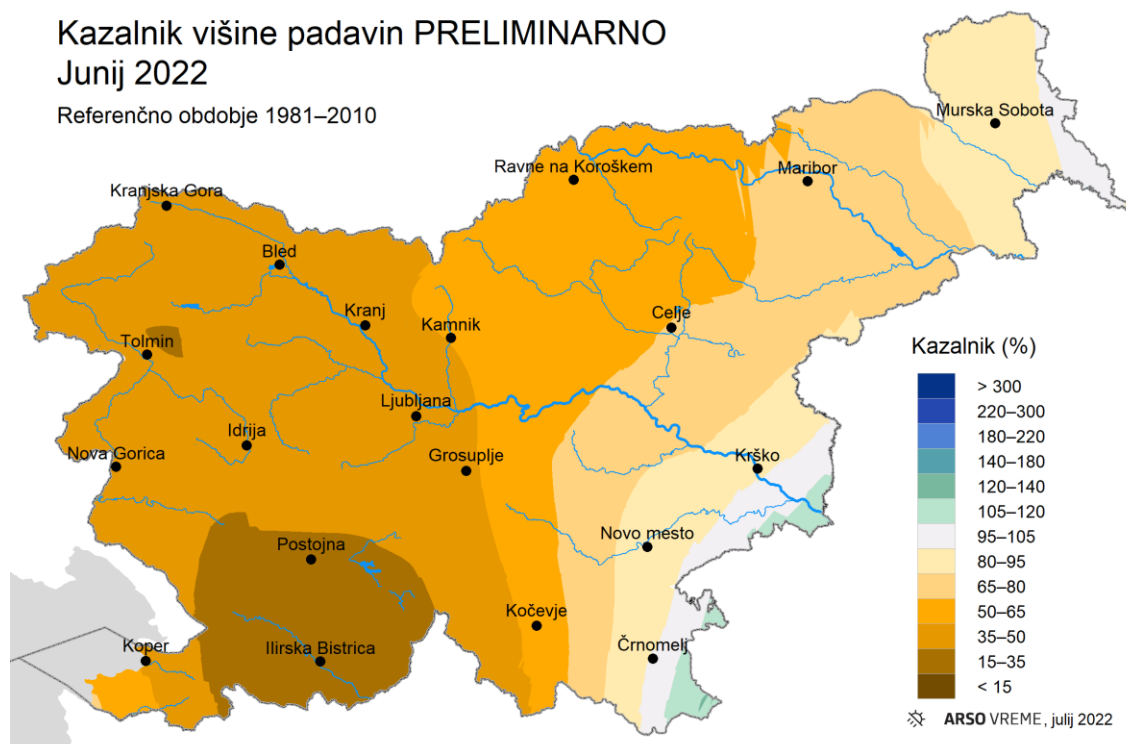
Kazalnik višine padavin PRELIMINARNO
Junij 2022

Referenčno obdobje 1981–2010

Murska Sobota
Ravne na Koroškem
Maribor
Kranjska Gora
Bled
Kranj
Kamnik
Celje
Tolmin
Ljubljana
Idrija
Nova Gorica
Grosuplje
Krško
Novo mesto
Postojna
Kočevje
Koper
Ilirska Bistrica
Črnomelj

Kazalnik (%)
> 300
220–300
180–220
140–180
120–140
105–120
95–105
80–95
65–80
50–65
35–50
15–35
< 15

ARSO VREME, julij 2022